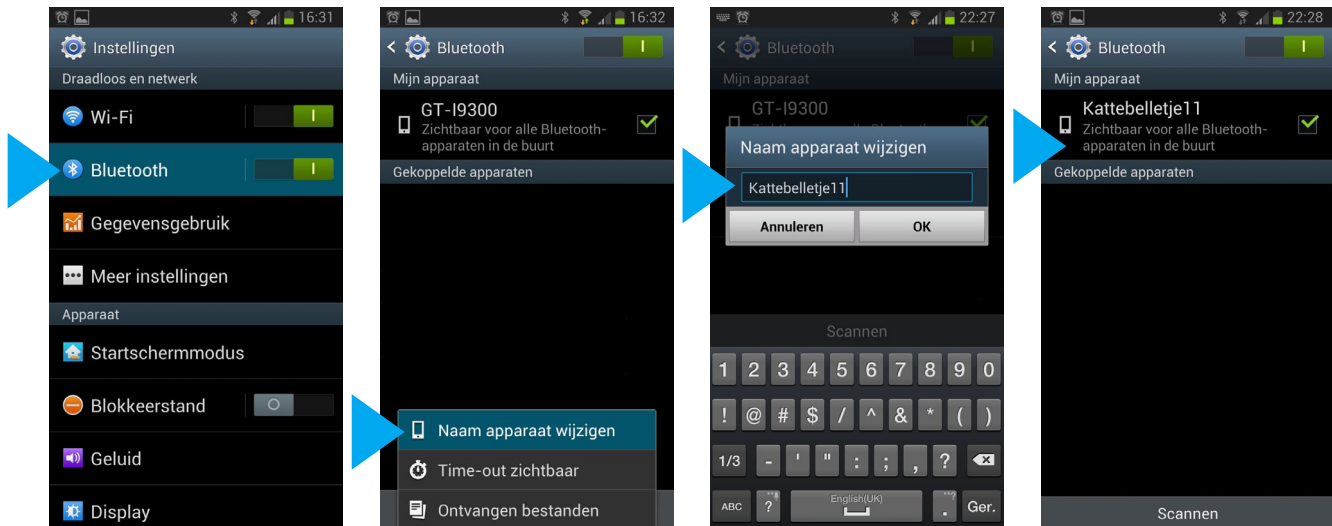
16:31
Instellingen
Draadloos en netwerk
Wi-Fi
I
Bluetooth
I
Gegevensgebruik
Meer instellingen
Apparaat
Startschermmodus
Blokkeerstand
O
Geluid
Display

16:32
Bluetooth
I
Mijn apparaat
GT-I9300
Zichtbaar voor alle Bluetooth-apparaten in de buurt
Gekoppelde apparaten
Naam apparaat wijzigen
Time-out zichtbaar
Ontvangen bestanden

22:27
Bluetooth
I
Mijn apparaat
GT-I9300
Naam apparaat wijzigen
Kattebelletje11
Annuleren
OK
Scannen
1 2 3 4 5 6 7 8 9 0
! @ # $ / ^ & * ( )
1/3 - ' " : ; , ?
ABC ? English(UK) . Ger.

22:28
Bluetooth
I
Mijn apparaat
Kattebelletje11
Zichtbaar voor alle Bluetooth-apparaten in de buurt
Gekoppelde apparaten
Scannen